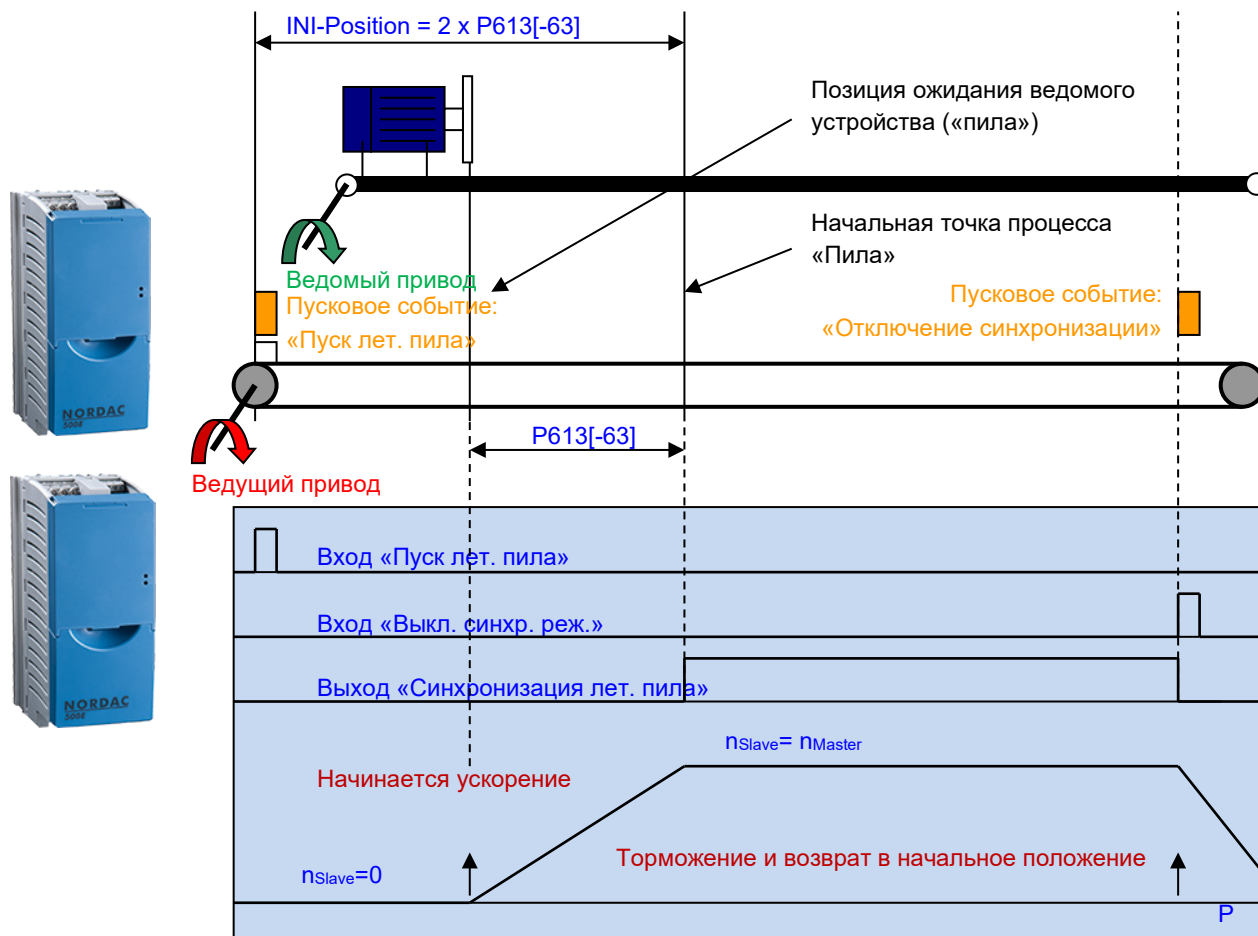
INI-Position = 2 x P613[-63]

Позиция ожидания ведомого устройства («пила»)

Начальная точка процесса «Пила»

Ведомый привод
Пусковое событие:
«Пуск лет. пила»

Пусковое событие:
«Отключение синхронизации»

NORDAC 500E

P613[-63]

Ведущий привод

NORDAC 500E

Вход «Пуск лет. пила»

Вход «Выкл. синхр. реж.»

Выход «Синхронизация лет. пила»

$n_{Slave}= n_{Master}$

Начинается ускорение

Торможение и возврат в начальное положение

$n_{Slave}=0$

P